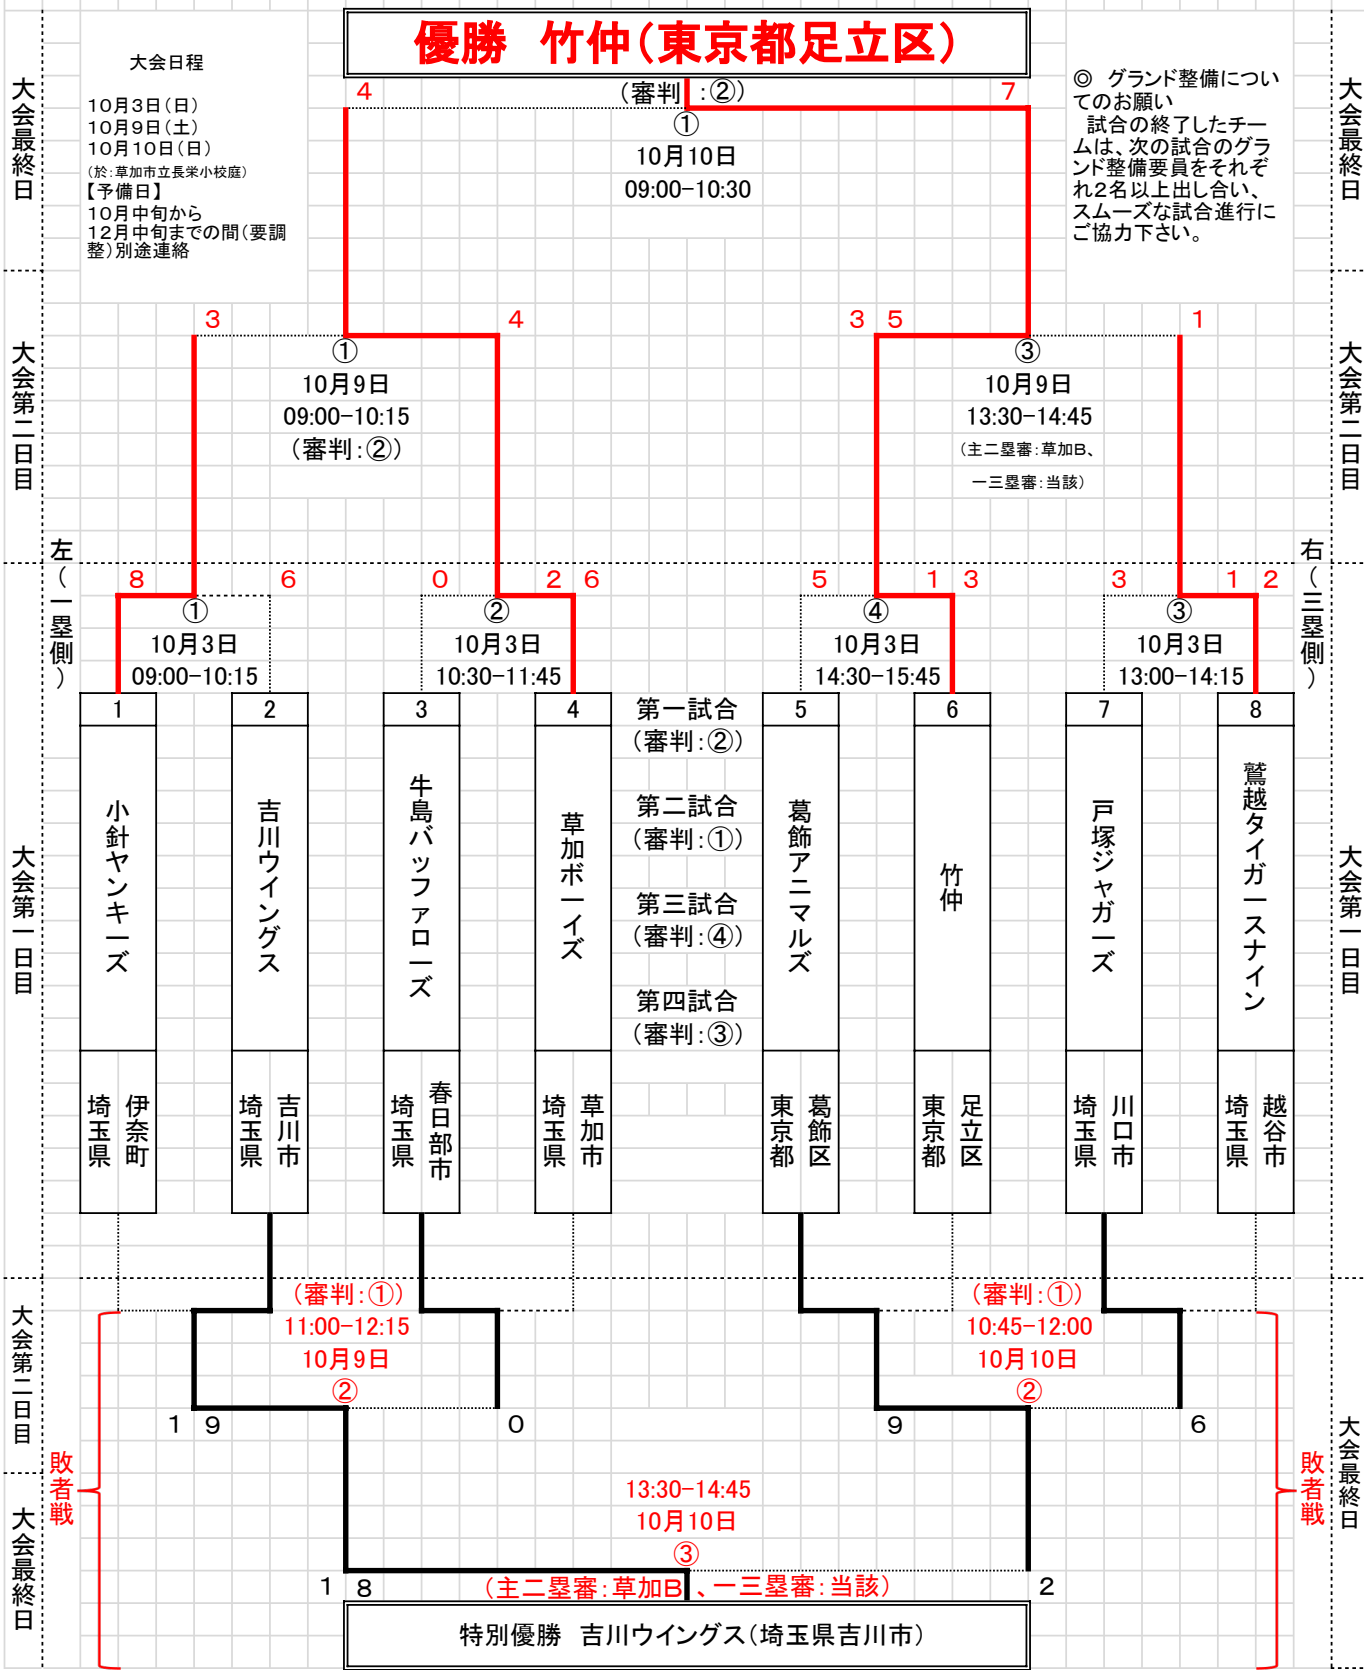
優勝　竹仲(東京都足立区)

大会最終日

大会日程

10月3日(日)
10月9日(土)
10月10日(日)
(於:草加市立長栄小校庭)
【予備日】
10月中旬から
12月中旬までの間(要調整)別途連絡

4
(審判:②)
7
①
10月10日
09:00−10:30

◎ グランド整備についてのお願い
試合の終了したチームは、次の試合のグランド整備要員をそれぞれ2名以上出し合い、スムーズな試合進行にご協力下さい。

大会最終日

大会第二日目

3
4
①
10月9日
09:00−10:15
(審判:②)

3 5
1
③
10月9日
13:30−14:45
(主二塁審:草加B、
一三塁審:当該)

大会第二日目

左(一塁側)

8
6
①
10月3日
09:00−10:15

0
2 6
②
10月3日
10:30−11:45

5
1 3
④
10月3日
14:30−15:45

3
1 2
③
10月3日
13:00−14:15

右(三塁側)

| 1 | 2 | 3 | 4 | 5 | 6 | 7 | 8 |
|---|---|---|---|---|---|---|---|
| 小針ヤンキーズ | 吉川ウイングス | 牛島バッファローズ | 草加ボーイズ | 葛飾アニマルズ | 竹仲 | 戸塚ジャガーズ | 鷲越タイガースナイン |
| 伊奈町 埼玉県 | 吉川市 埼玉県 | 春日部市 埼玉県 | 草加市 埼玉県 | 葛飾区 東京都 | 足立区 東京都 | 川口市 埼玉県 | 越谷市 埼玉県 |

第一試合
(審判:②)
第二試合
(審判:①)
第三試合
(審判:④)
第四試合
(審判:③)

大会第一日目

大会第一日目

大会第二日目

(審判:①)
11:00−12:15
10月9日
②
1 9
0

(審判:①)
10:45−12:00
10月10日
②
9
6

敗者戦

13:30−14:45
10月10日
③
1 8
2
(主二塁審:草加B、一三塁審:当該)

敗者戦

大会最終日

大会最終日

特別優勝　吉川ウイングス(埼玉県吉川市)